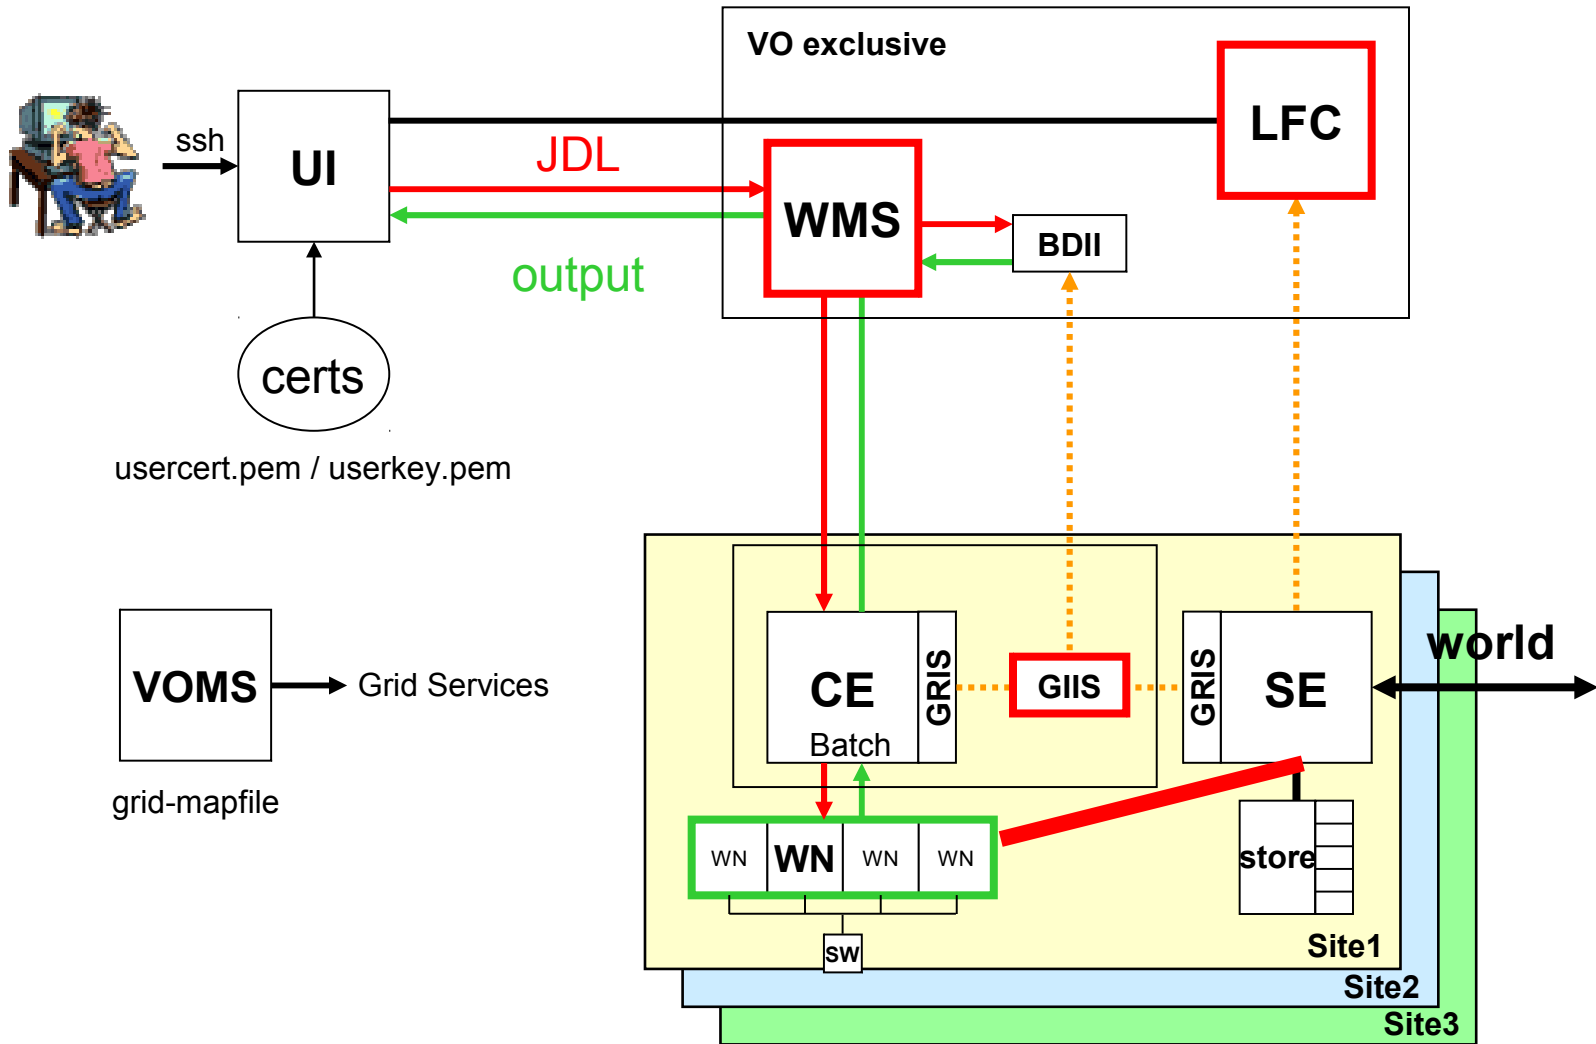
VO exclusive

ssh

UI

JDL

LFC

WMS

BDII

output

certs

usercert.pem / userkey.pem

VOMS

Grid Services

grid-mapfile

CE

Batch

GRIS

GIIS

GRIS

SE

world

WN

WN

WN

WN

store

sw

Site1

Site2

Site3